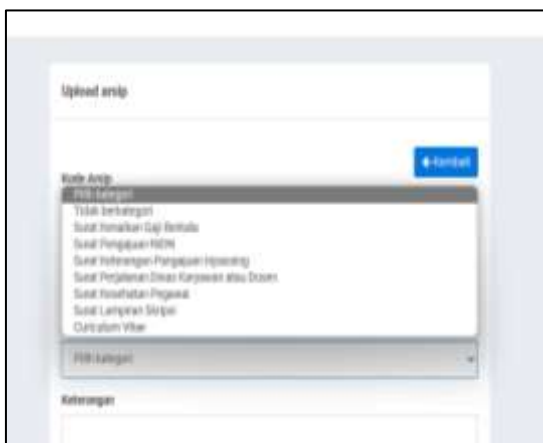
Upload arsip

Kembali

Kode Arsip

Pilih kategori
Tidak berkategori
Surat Kenaikan Gaji Berkala
Surat Pengajuan NIDN
Surat Keterangan Pengajuan Inpassing
Surat Perjalanan Dinas Karyawan atau Dosen
Surat Kesehatan Pegawai
Surat Lampiran Skripsi
Curriculum Vitae

Pilih kategori

Keterangan